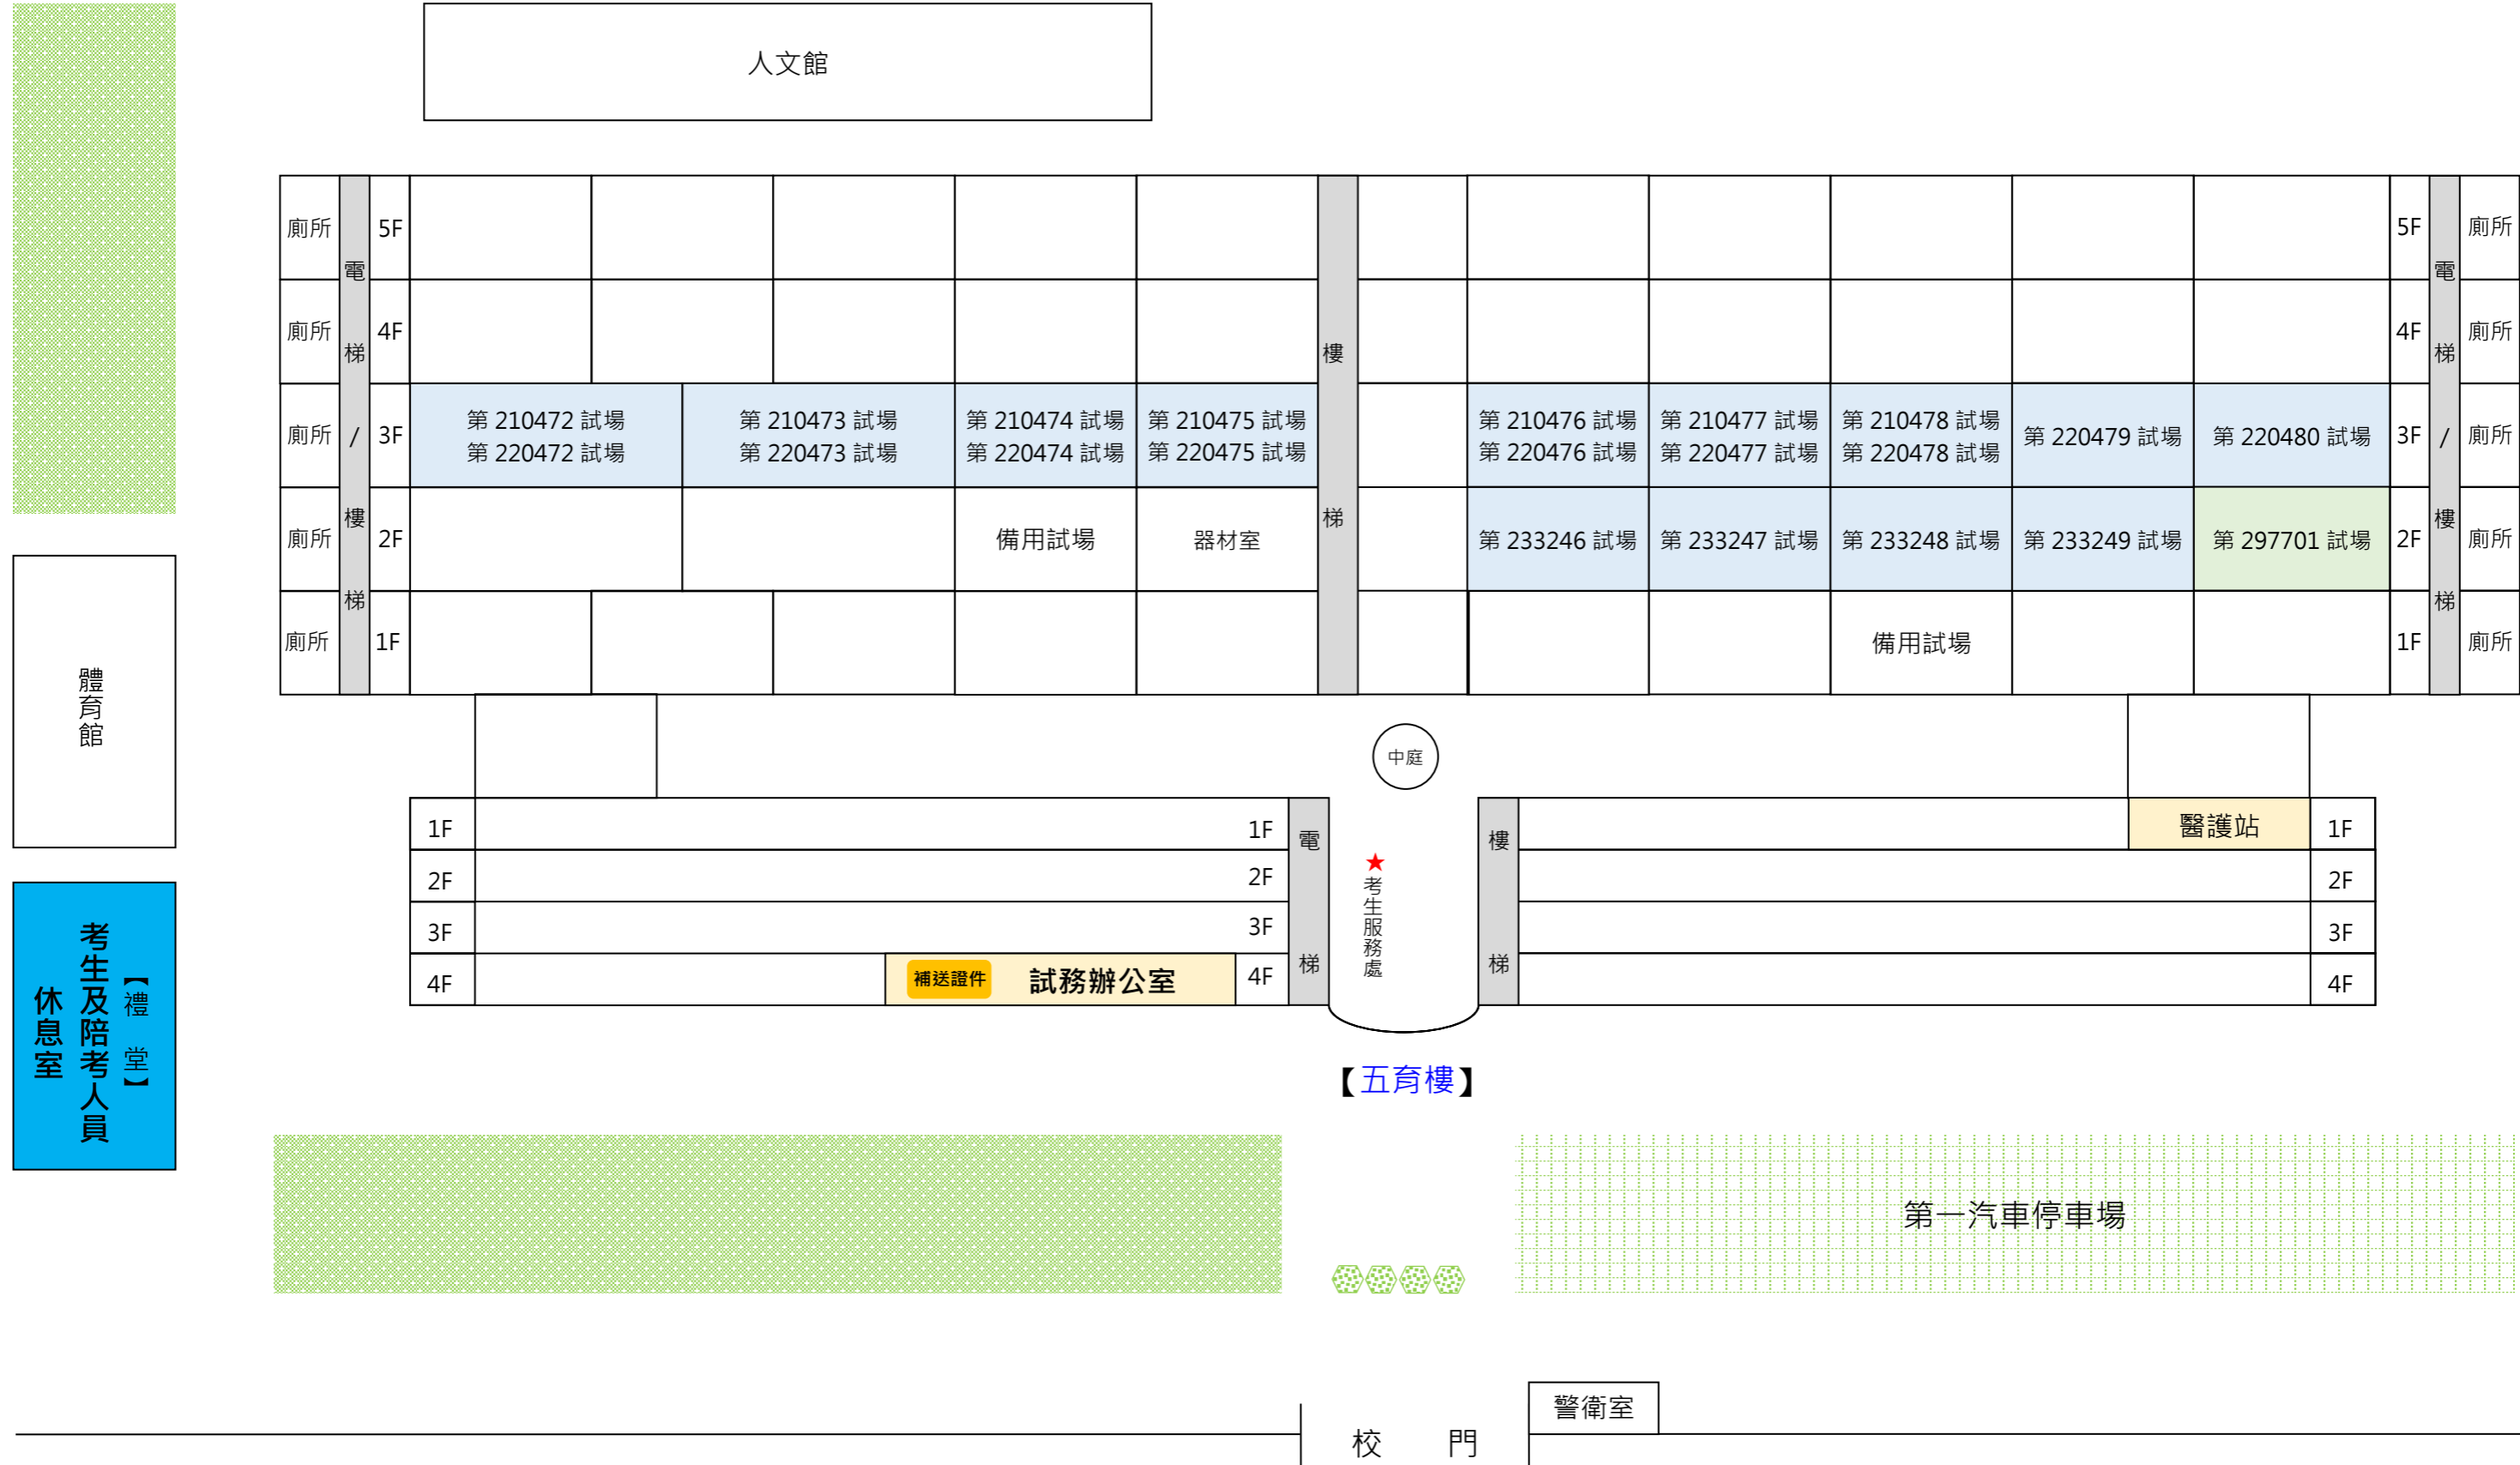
人文館

廁所 5F 5F 廁所
電
廁所 4F 4F 廁所
梯 樓 梯
廁所 / 3F
第 210472 試場
第 220472 試場
第 210473 試場
第 220473 試場
第 210474 試場
第 220474 試場
第 210475 試場
第 220475 試場
第 210476 試場
第 220476 試場
第 210477 試場
第 220477 試場
第 210478 試場
第 220478 試場
第 220479 試場
第 220480 試場
3F / 廁所
樓 梯
廁所 2F 備用試場 器材室 第 233246 試場 第 233247 試場 第 233248 試場 第 233249 試場 第 297701 試場 2F 廁所
樓
梯 梯
廁所 1F 備用試場 1F 廁所

體育館

中庭

1F 1F 電 樓 醫護站 1F
2F 2F 2F
3F 3F 3F
4F 補送證件 試務辦公室 4F 梯 梯 4F

★ 考生服務處

【五育樓】

【禮 堂】 考生及陪考人員 休息室

第一汽車停車場

警衛室

校 門